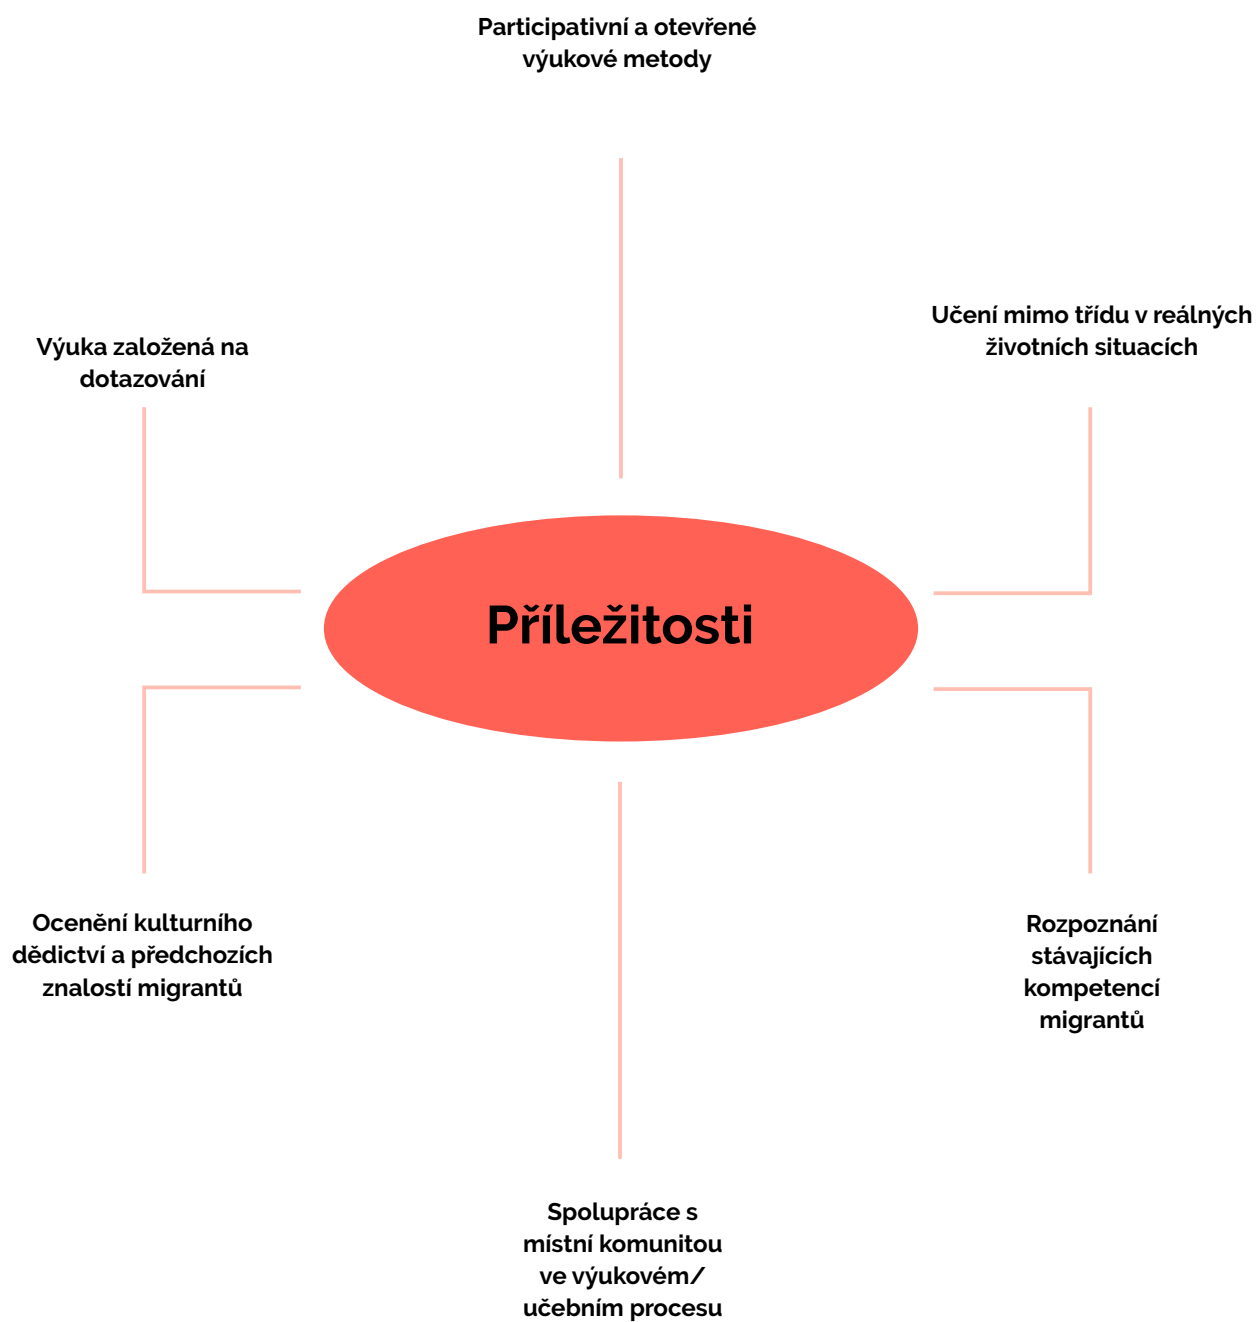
Participativní a otevřené výukové metody

Výuka založená na dotazování

Učení mimo třídu v reálných životních situacích

Příležitosti

Ocenění kulturního dědictví a předchozích znalostí migrantů

Rozpoznání stávajících kompetencí migrantů

Spolupráce s místní komunitou ve výukovém/ učebním procesu